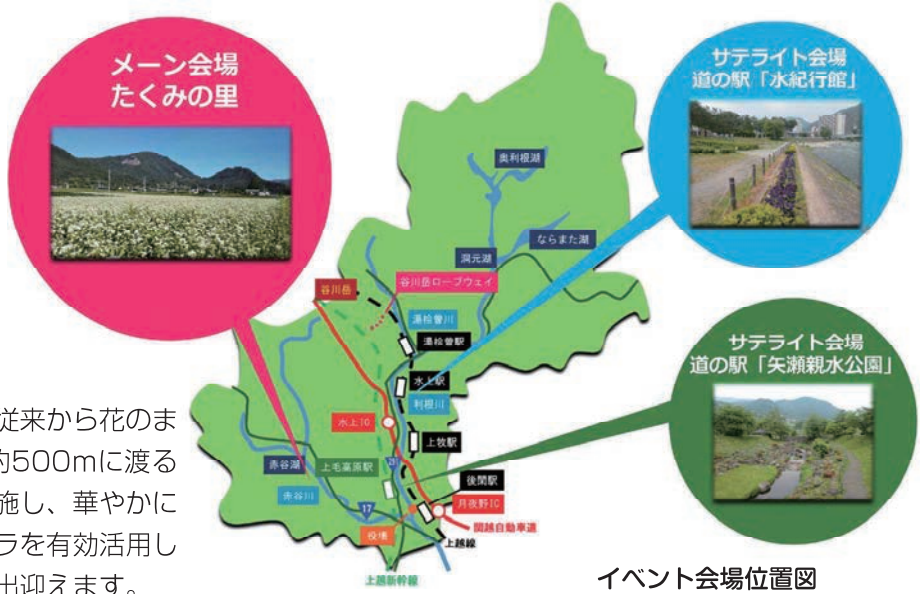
メーン会場
たくみの里

サテライト会場
道の駅「水紀行館」

サテライト会場
道の駅「矢瀬親水公園」

奥利根湖
ならまた湖
洞元湖
谷川岳
谷川岳ロープウェイ
湯桧曽川
湯桧曽駅
水上駅
利根川
水上IC
上牧駅
後閑駅
月夜野IC
関越自動車道
上越線
赤谷湖
上毛高原駅
赤谷川
17
役場
上越新幹線

従来から花のま
約500mに渡る
施し、華やかに
ラを有効活用し
出迎えます。

イベント会場位置図